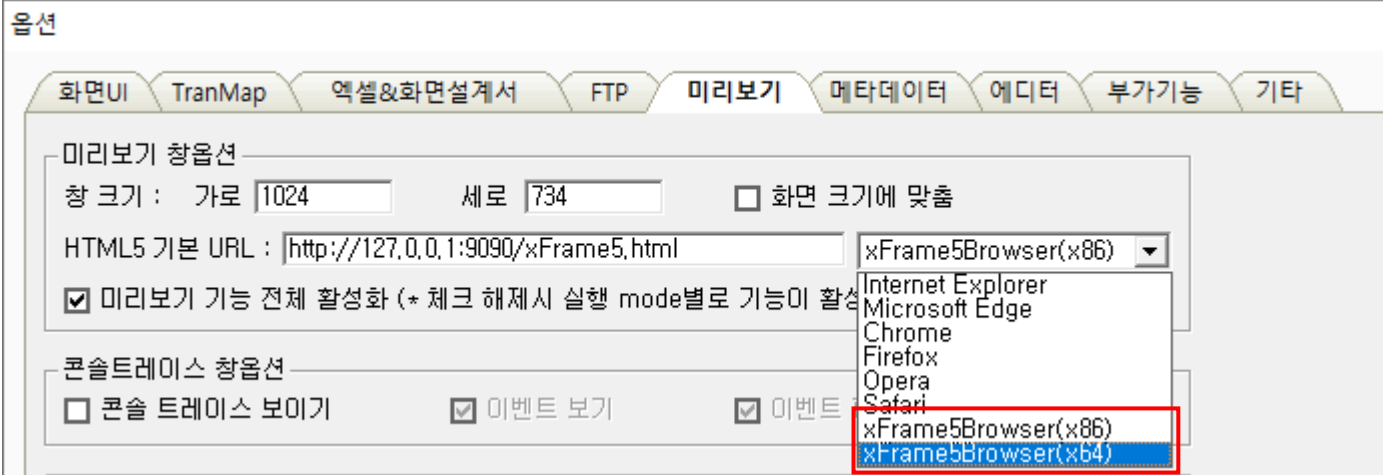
옵션

화면UI TranMap 엑셀&화면설계서 FTP 미리보기 메타데이터 에디터 부가기능 기타

미리보기 창옵션

창 크기 : 가로 1024 세로 734 화면 크기에 맞춤

HTML5 기본 URL : http://127.0.0.1:9090/xFrame5.html xFrame5Browser(x86)

미리보기 기능 전체 활성화 (* 체크 해제시 실행 mode별로 기능이 활성

Internet Explorer
Microsoft Edge
Chrome
Firefox
Opera
Safari
xFrame5Browser(x86)
xFrame5Browser(x64)

콘솔트레이스 창옵션

콘솔 트레이스 보이기 이벤트 보기 이벤트